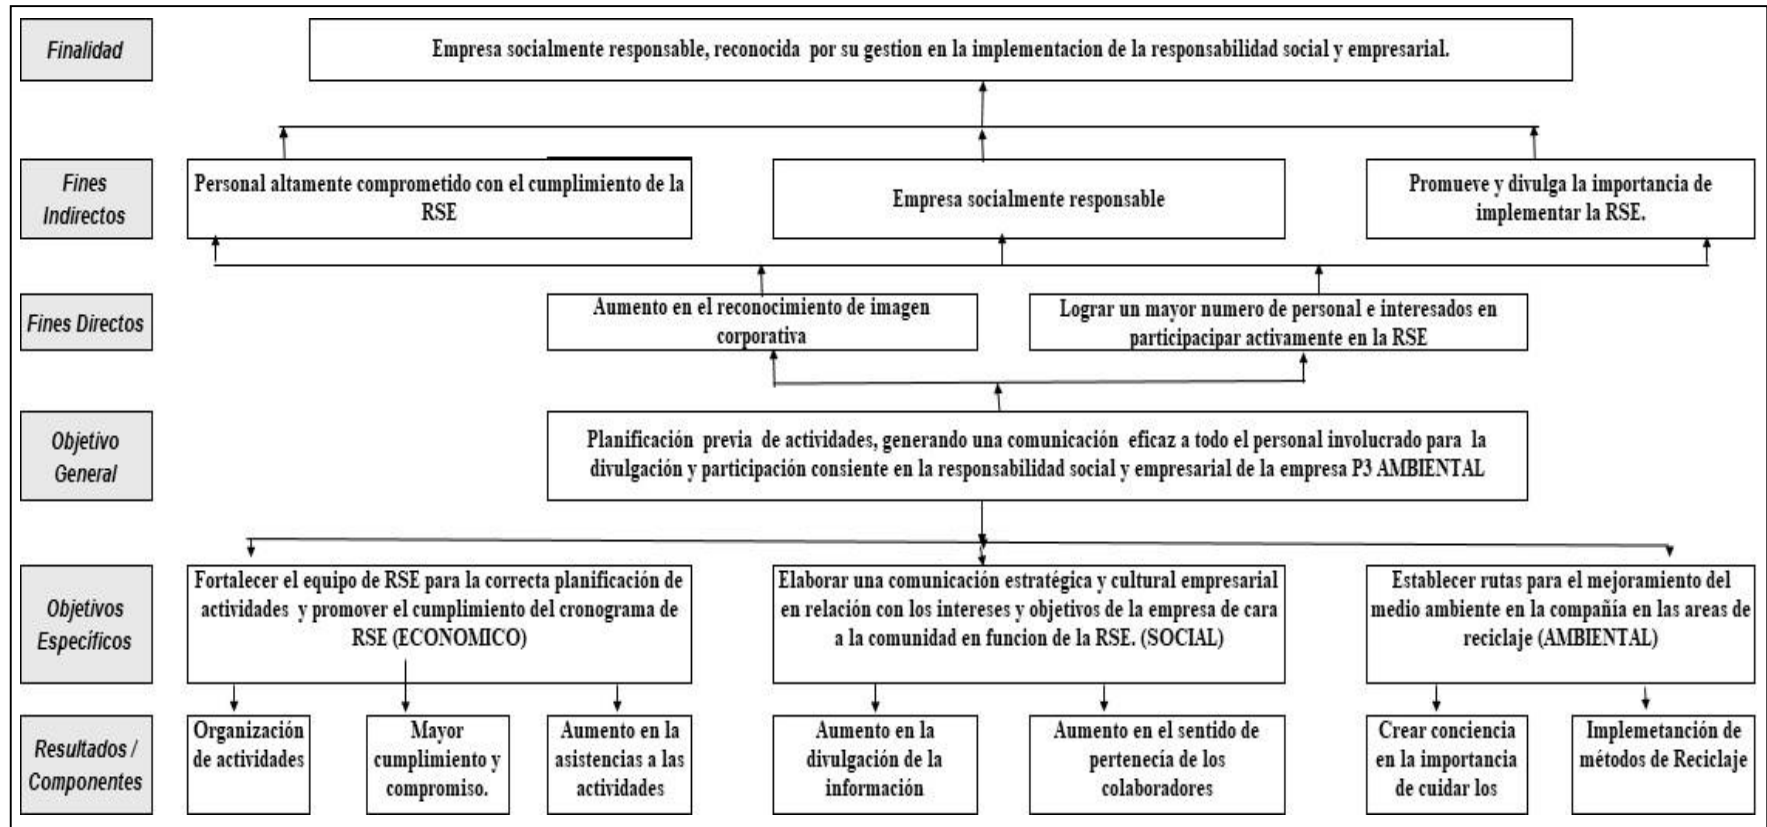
Finalidad

Empresa socialmente responsable, reconocida por su gestion en la implementacion de la responsabilidad social y empresarial.

Fines Indirectos

Personal altamente comprometido con el cumplimiento de la RSE

Empresa socialmente responsable

Promueve y divulga la importancia de implementar la RSE.

Fines Directos

Aumento en el reconocimiento de imagen corporativa

Lograr un mayor numero de personal e interesados en participacipar activamente en la RSE

Objetivo General

Planificación previa de actividades, generando una comunicación eficaz a todo el personal involucrado para la divulgación y participación consiente en la responsabilidad social y empresarial de la empresa P3 AMBIENTAL

Objetivos Específicos

Fortalecer el equipo de RSE para la correcta planificación de actividades y promover el cumplimiento del cronograma de RSE (ECONOMICO)

Elaborar una comunicación estratégica y cultural empresarial en relación con los intereses y objetivos de la empresa de cara a la comunidad en funcion de la RSE. (SOCIAL)

Establecer rutas para el mejoramiento del medio ambiente en la compañia en las areas de reciclaje (AMBIENTAL)

Resultados / Componentes

Organización de actividades

Mayor cumplimiento y compromiso.

Aumento en la asistencias a las actividades

Aumento en la divulgación de la información

Aumento en el sentido de pertenecía de los colaboradores

Crear conciencia en la importancia de cuidar los

Implemetanción de métodos de Reciclaje